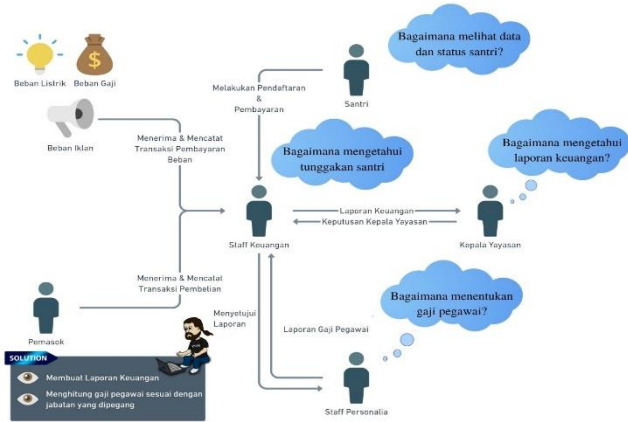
Beban Listrik

Beban Gaji

Beban Iklan

Menerima & Mencatat Transaksi Pembayaran Beban

Melakukan Pendaftaran & Pembayaran

Santri

Bagaimana melihat data dan status santri?

Bagaimana mengetahui tunggakan santri

Bagaimana mengetahui laporan keuangan?

Laporan Keuangan

Keputusan Kepala Yayasan

Staff Keuangan

Kepala Yayasan

Menerima & Mencatat Transaksi Pembelian

Pemasok

Menyetujui Laporan

Laporan Gaji Pegawai

Bagaimana menentukan gaji pegawai?

SOLUTION

Membuat Laporan Keuangan

Menghitung gaji pegawai sesuai dengan jabatan yang dipegang

Staff Personalia